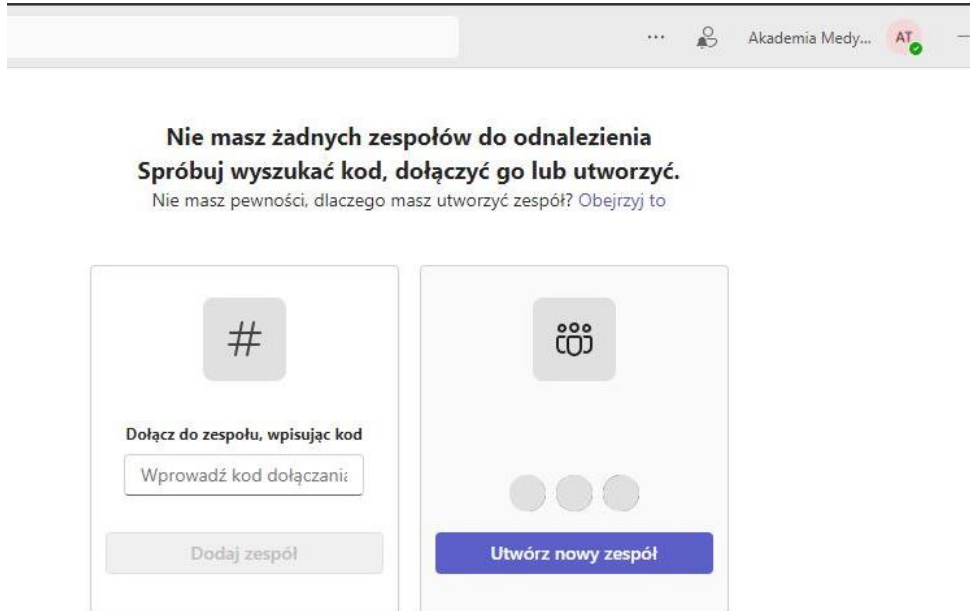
... Akademia Medy... AT

Nie masz żadnych zespołów do odnalezienia
Spróbuj wyszukać kod, dołączyć go lub utworzyć.
Nie masz pewności, dlaczego masz utworzyć zespół? Obejrzyj to

#

Dołącz do zespołu, wpisując kod

Wprowadź kod dołączania

Dodaj zespół

Utwórz nowy zespół